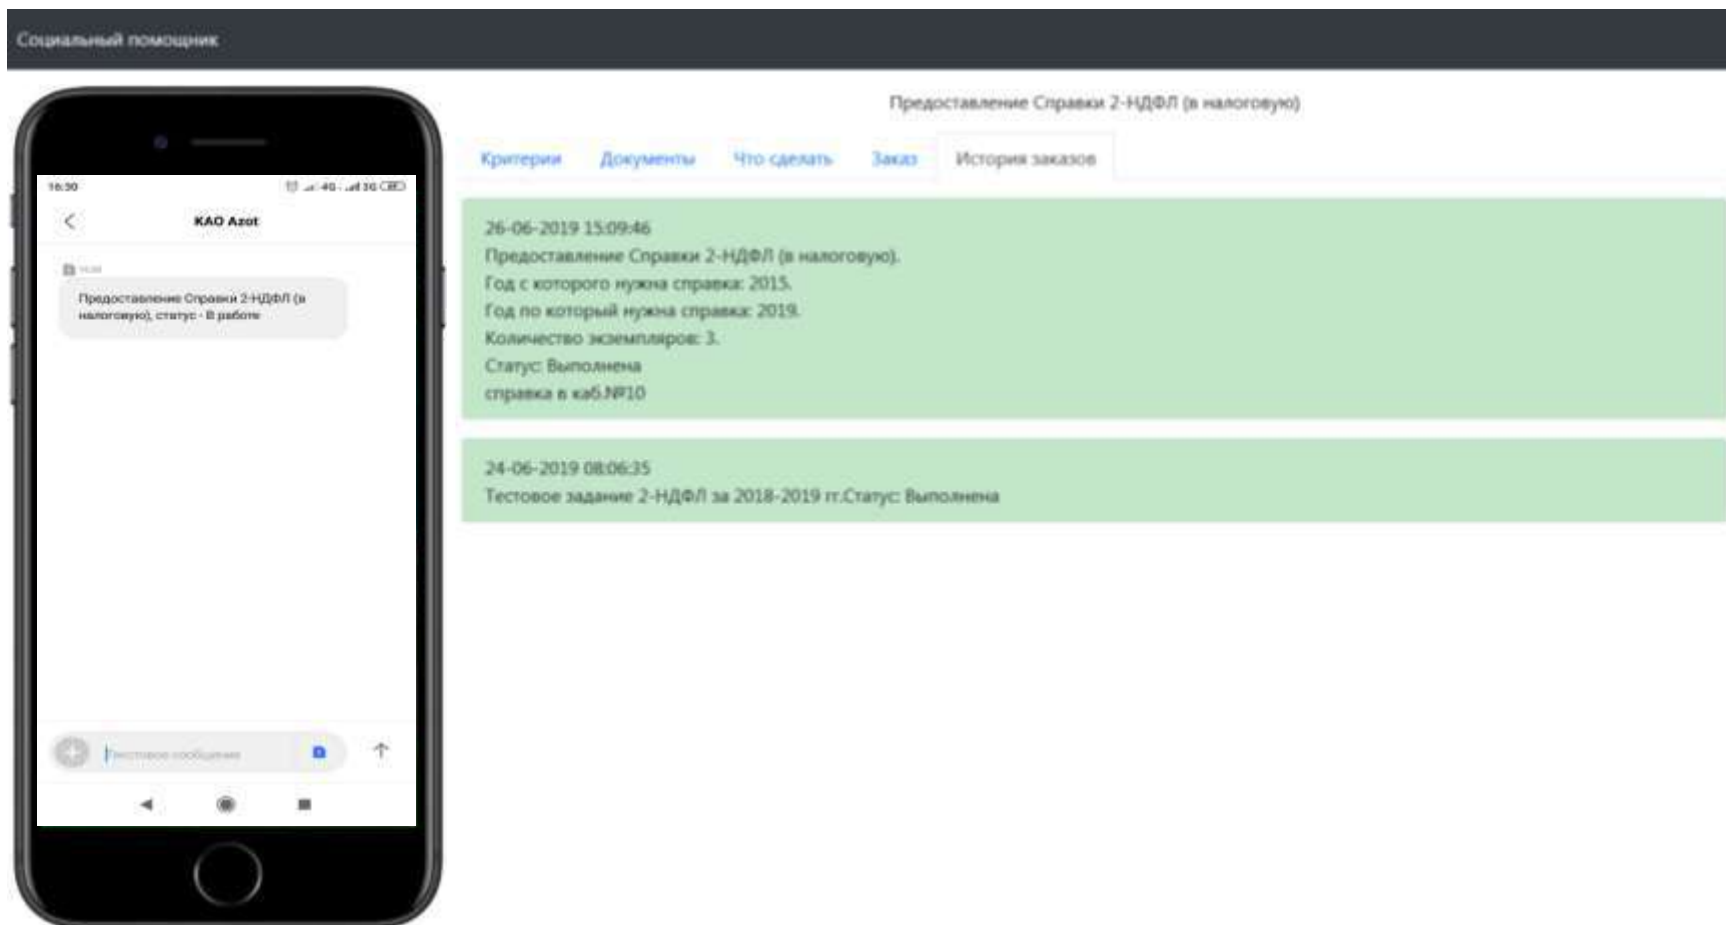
Социальный помощник

16:30

KAO Azot

Предоставление Справки 2-НДФЛ (в налоговую), статус - В работе

Текстовое сообщение

Предоставление Справки 2-НДФЛ (в налоговую)

Критерии Документы Что сделать Заказ История заказов

26-06-2019 15:09:46
Предоставление Справки 2-НДФЛ (в налоговую).
Год с которого нужна справка: 2015.
Год по который нужна справка: 2019.
Количество экземпляров: 3.
Статус: Выполнена
справка в каб.№10

24-06-2019 08:06:35
Тестовое задание 2-НДФЛ за 2018-2019 гг.Статус: Выполнена